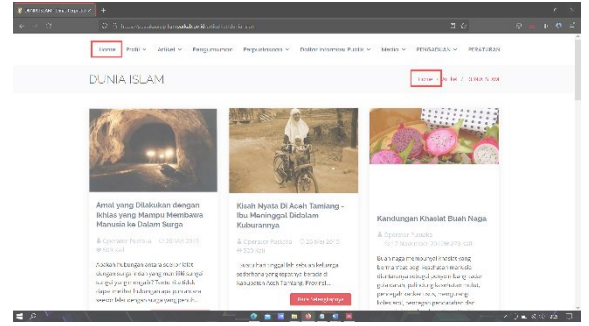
Home Profil Artikel Pengumuman Perpustakaan Daftar Informasi Publik Media PENGADUAN PERATURAN

DUNIA ISLAM

Home / Artikel / DUNIA ISLAM

Amal yang Dilakukan dengan Ikhlas yang Mampu Membawa Manusia ke Dalam Surga

Kisah Nyata Di Aceh Tamiang - Ibu Meninggal Didalam Kuburannya

Kandungan Khasiat Buah Naga

Baca Selengkapnya